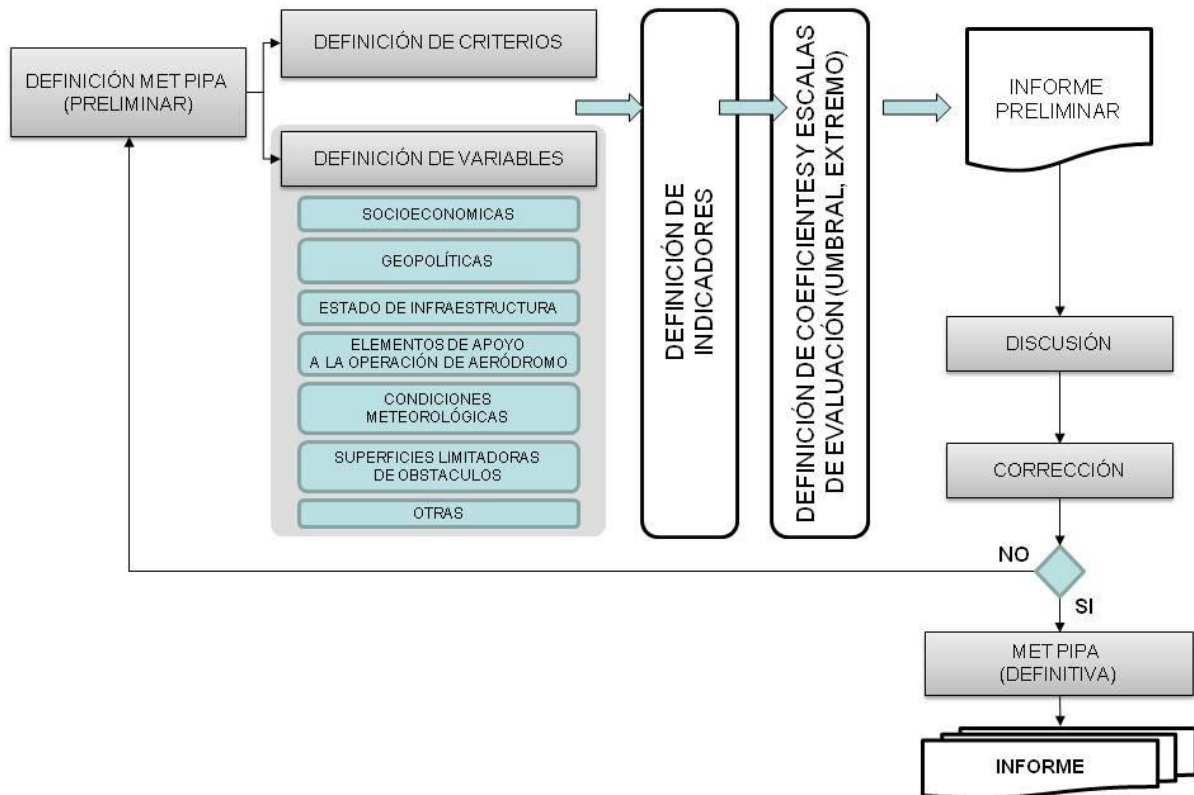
DEFINICIÓN MET PIPA (PRELIMINAR)

DEFINICIÓN DE CRITERIOS

DEFINICIÓN DE VARIABLES

SOCIOECONOMICAS

GEOPOLÍTICAS

ESTADO DE INFRAESTRUCTURA

ELEMENTOS DE APOYO A LA OPERACIÓN DE AERÓDROMO

CONDICIONES METEOROLÓGICAS

SUPERFICIES LIMITADORAS DE OBSTACULOS

OTRAS

DEFINICIÓN DE INDICADORES

DEFINICIÓN DE COEFICIENTES Y ESCALAS DE EVALUACIÓN (UMBRAL, EXTREMO)

INFORME PRELIMINAR

DISCUSIÓN

CORRECCIÓN

NO

SI

MET PIPA (DEFINITIVA)

INFORME